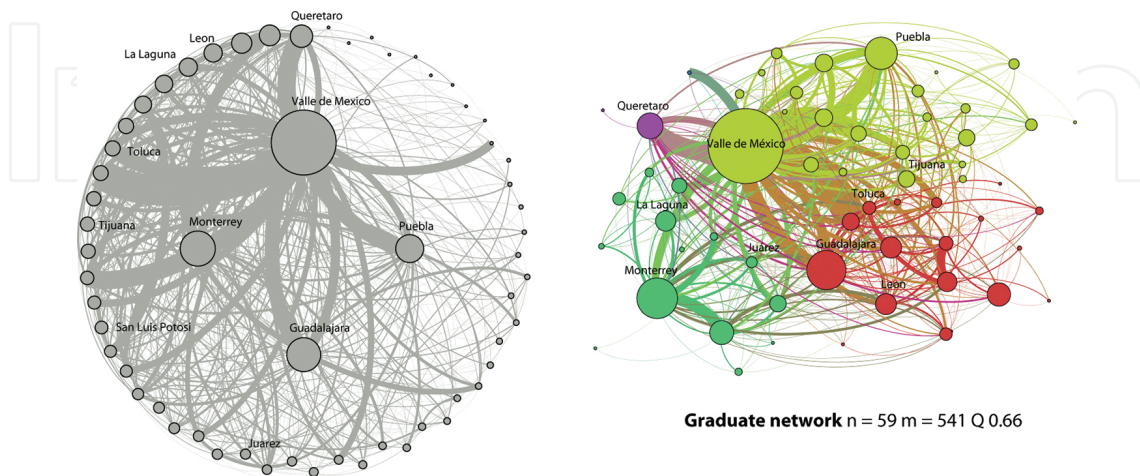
Queretaro
Leon
La Laguna
Valle de Mexico
Toluca
Tijuana
Monterrey
Puebla
San Luis Potosi
Guadalajara
Juarez

Puebla
Queretaro
Valle de México
Tijuana
Toluca
La Laguna
Juárez
Guadalajara
Monterrey
Leon

**Graduate network** n = 59 m = 541 Q 0.66